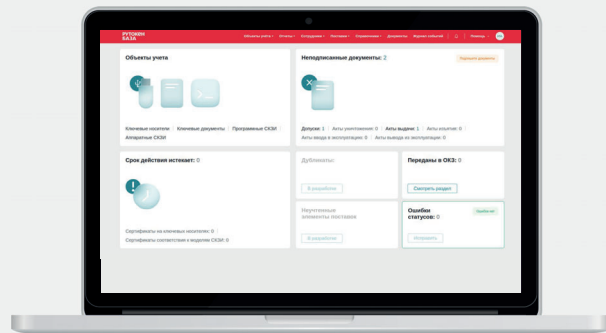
РУТОКЕН БАЗА

Объекты учета ▾ Отчеты ▾ Сотрудники ▾ Настройки ▾ Справочники ▾ Документы Журнал событий

Объекты учета

Ключевые носители | Ключевые документы | Программные СКЗИ | Аппаратные СКЗИ

Неподписанные документы: 2

Открыть раздел

Допуски: 1 | Акты уничтожения: 0 | Акты выдачи: 1 | Акты изъятия: 0 | Акты ввода в эксплуатацию: 0 | Акты вывода из эксплуатации: 0

Срок действия истекает: 0

Сертификаты на ключевых носителях: 0 | Сертификаты соответствия к моделям СКЗИ: 0

Дубликаты:

В разработке

Переданы в ОКЗ: 0

Смотреть раздел

Неучтенные элементы поставки

В разработке

Ошибки статусов: 0

Исправить